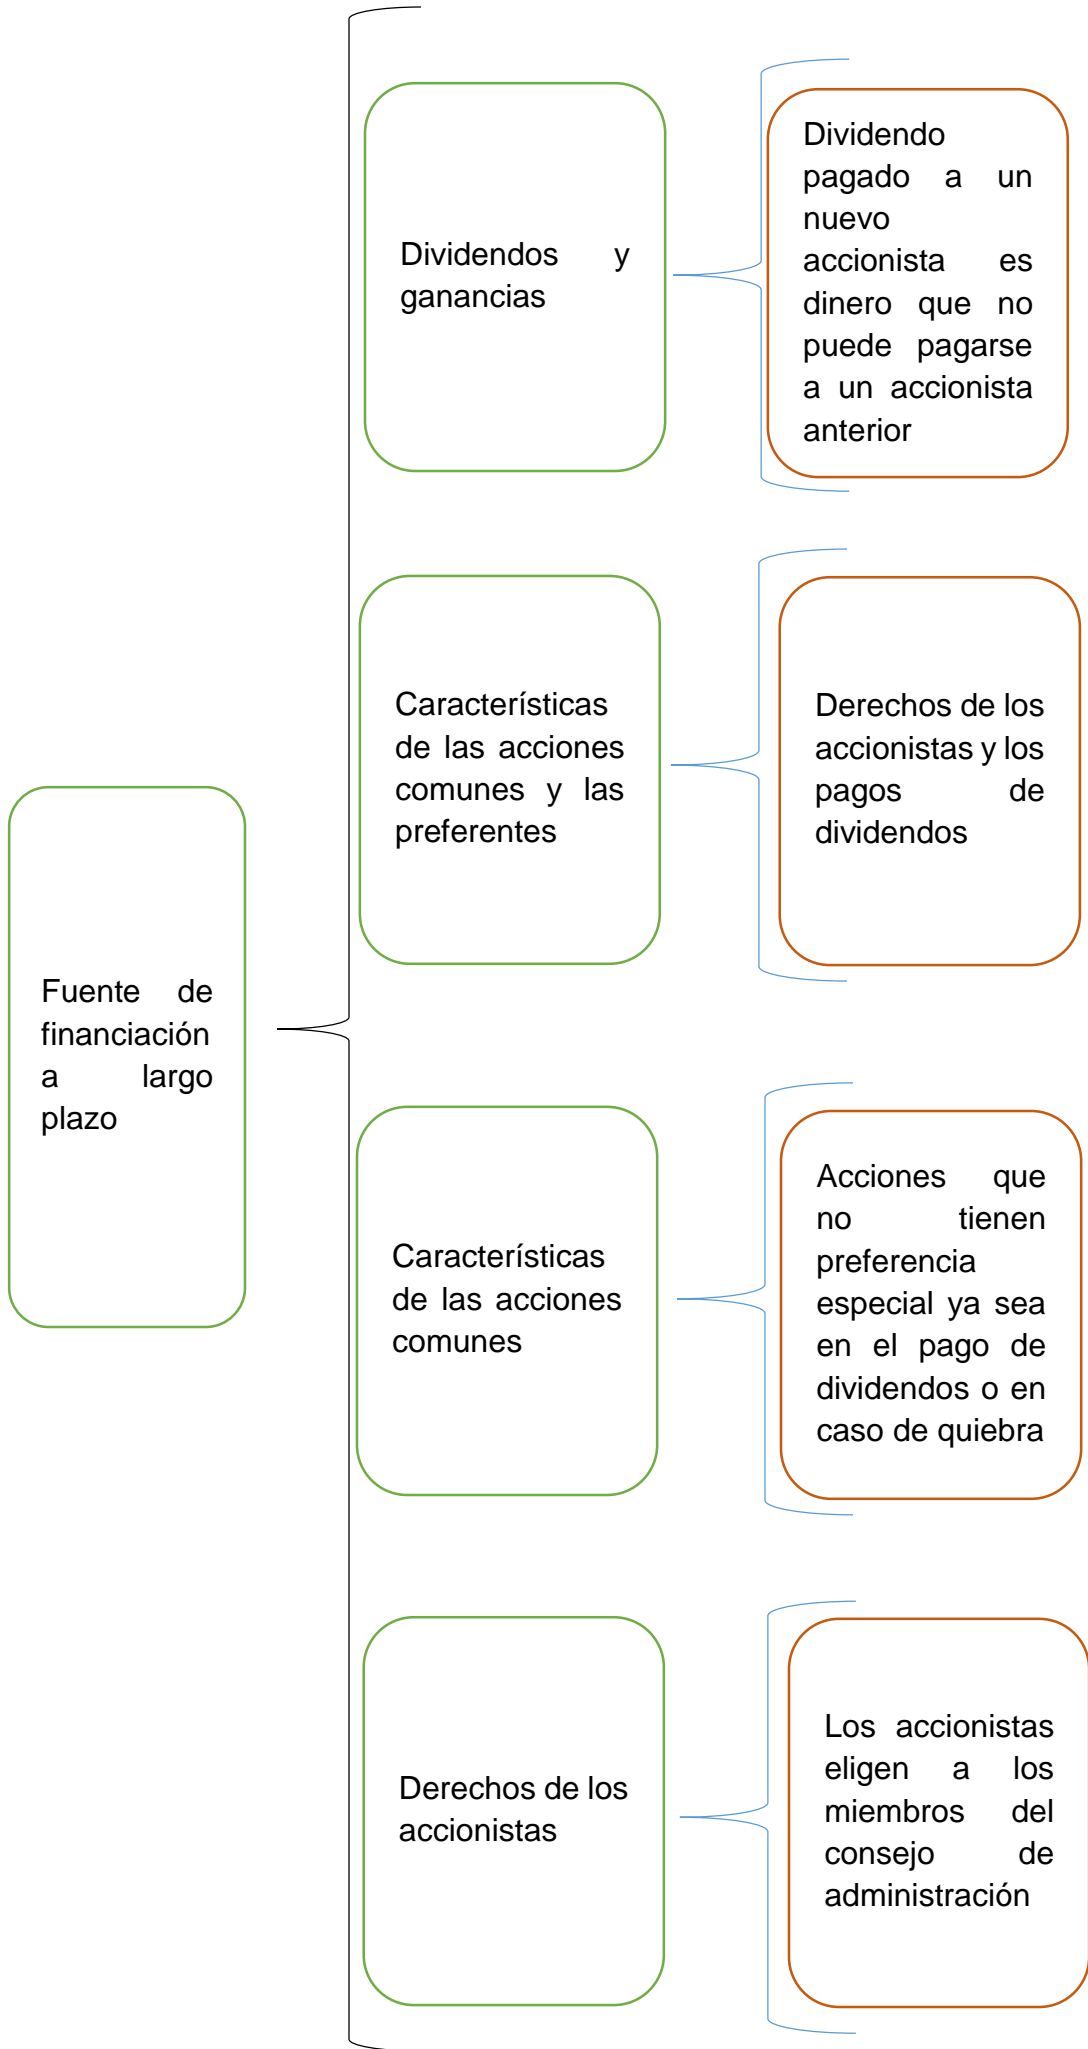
Fuente de financiación a largo plazo

Dividendos y ganancias

Dividendo pagado a un nuevo accionista es dinero que no puede pagarse a un accionista anterior

Características de las acciones comunes y las preferentes

Derechos de los accionistas y los pagos de dividendos

Características de las acciones comunes

Acciones que no tienen preferencia especial ya sea en el pago de dividendos o en caso de quiebra

Derechos de los accionistas

Los accionistas eligen a los miembros del consejo de administración